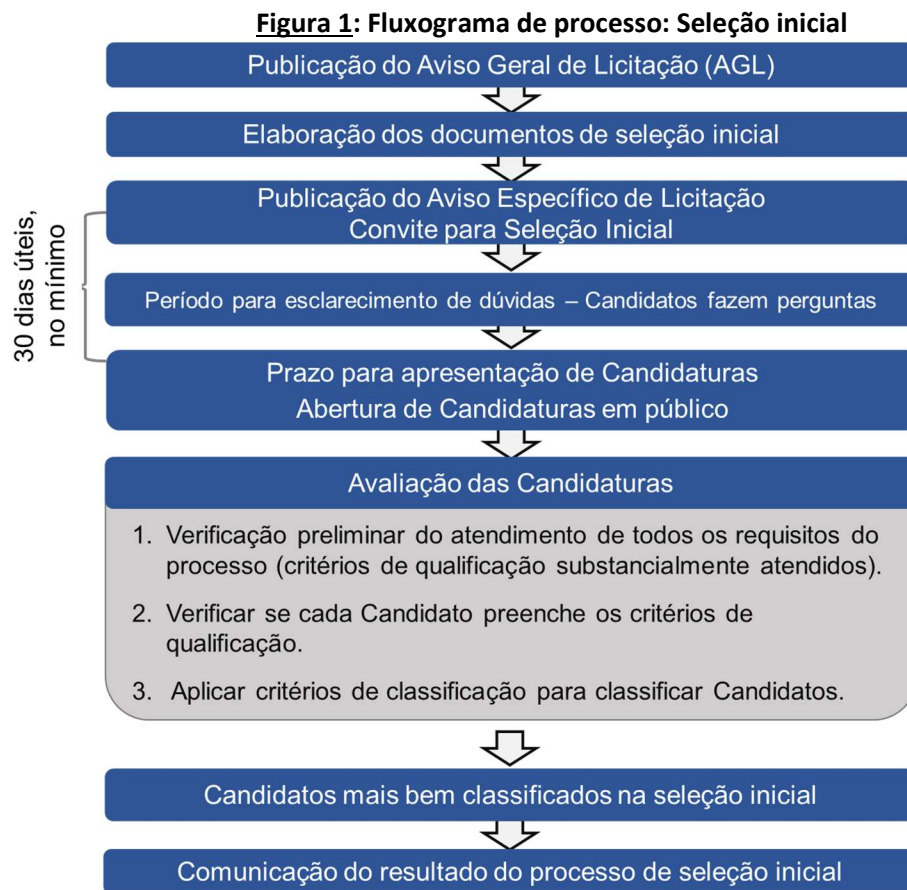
**Figura 1: Fluxograma de processo: Seleção inicial**

Publicação do Aviso Geral de Licitação (AGL)

Elaboração dos documentos de seleção inicial

30 dias úteis, no mínimo

Publicação do Aviso Específico de Licitação
Convite para Seleção Inicial

Período para esclarecimento de dúvidas – Candidatos fazem perguntas

Prazo para apresentação de Candidaturas
Abertura de Candidaturas em público

Avaliação das Candidaturas

1. Verificação preliminar do atendimento de todos os requisitos do processo (critérios de qualificação substancialmente atendidos).

2. Verificar se cada Candidato preenche os critérios de qualificação.

3. Aplicar critérios de classificação para classificar Candidatos.

Candidatos mais bem classificados na seleção inicial

Comunicação do resultado do processo de seleção inicial